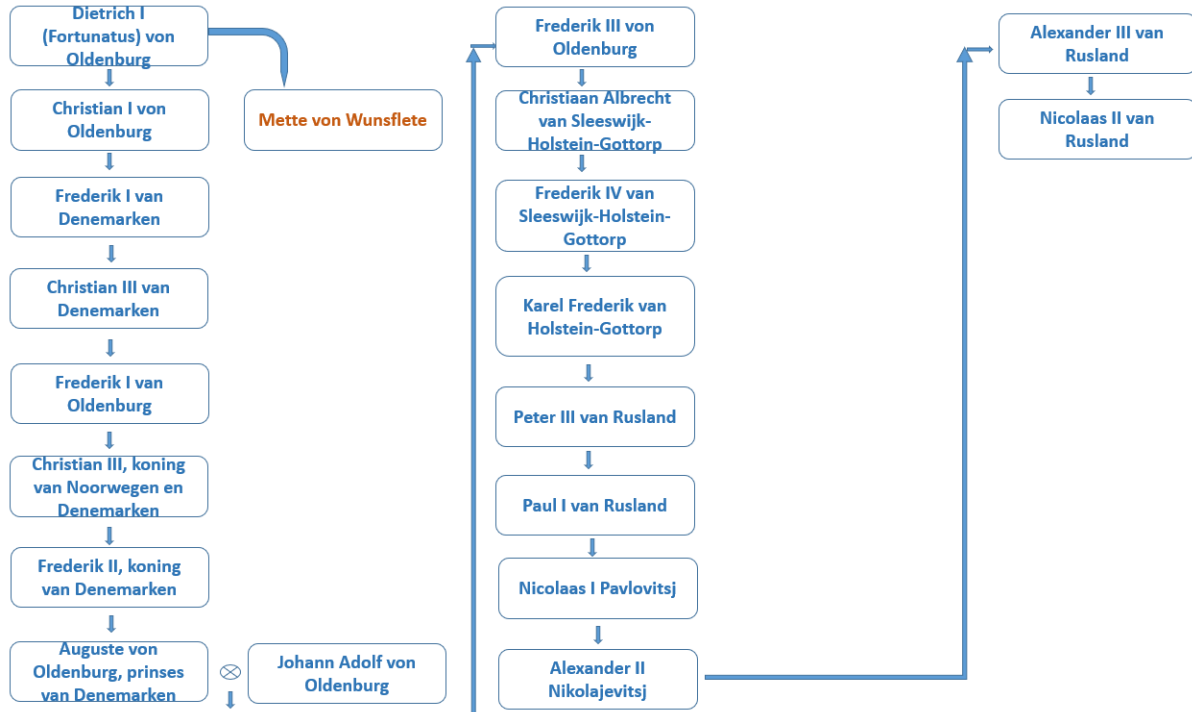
Dietrich I (Fortunatus) von Oldenburg

Mette von Wunsflete

Christian I von Oldenburg

Frederik I van Denemarken

Christian III van Denemarken

Frederik I van Oldenburg

Christian III, koning van Noorwegen en Denemarken

Frederik II, koning van Denemarken

Auguste von Oldenburg, prinses van Denemarken

$\otimes$

Johann Adolf von Oldenburg

Frederik III von Oldenburg

Christiaan Albrecht van Sleeswijk-Holstein-Gottorp

Frederik IV van Sleeswijk-Holstein-Gottorp

Karel Frederik van Holstein-Gottorp

Peter III van Rusland

Paul I van Rusland

Nicolaas I Pavlovitsj

Alexander II Nikolajevitsj

Alexander III van Rusland

Nicolaas II van Rusland